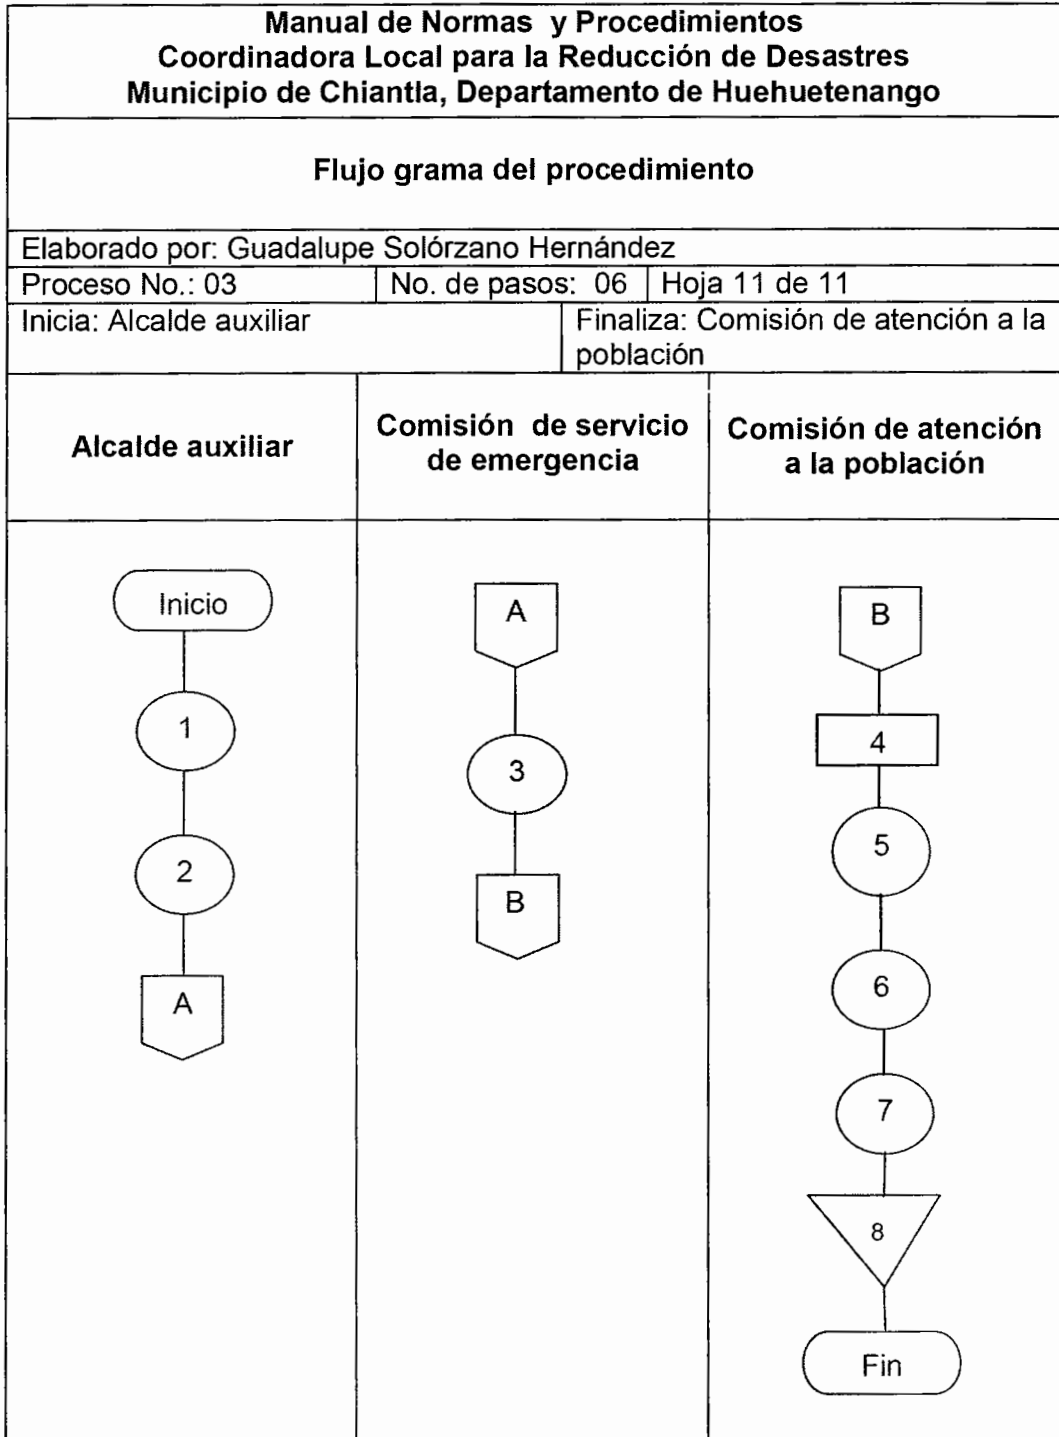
Manual de Normas y Procedimientos
Coordinadora Local para la Reducción de Desastres
Municipio de Chiantla, Departamento de Huehuetenango

Flujo grama del procedimiento

Elaborado por: Guadalupe Solórzano Hernández

| Proceso No.: 03 | No. de pasos: 06 | Hoja 11 de 11 |
|---|---|---|

Inicia: Alcalde auxiliar
Finaliza: Comisión de atención a la población

| Alcalde auxiliar | Comisión de servicio de emergencia | Comisión de atención a la población |
|---|---|---|
| Inicio | A | B |
| 1 | 3 | 4 |
| 2 | B | 5 |
| A | | 6 |
| | | 7 |
| | | 8 |
| | | Fin |